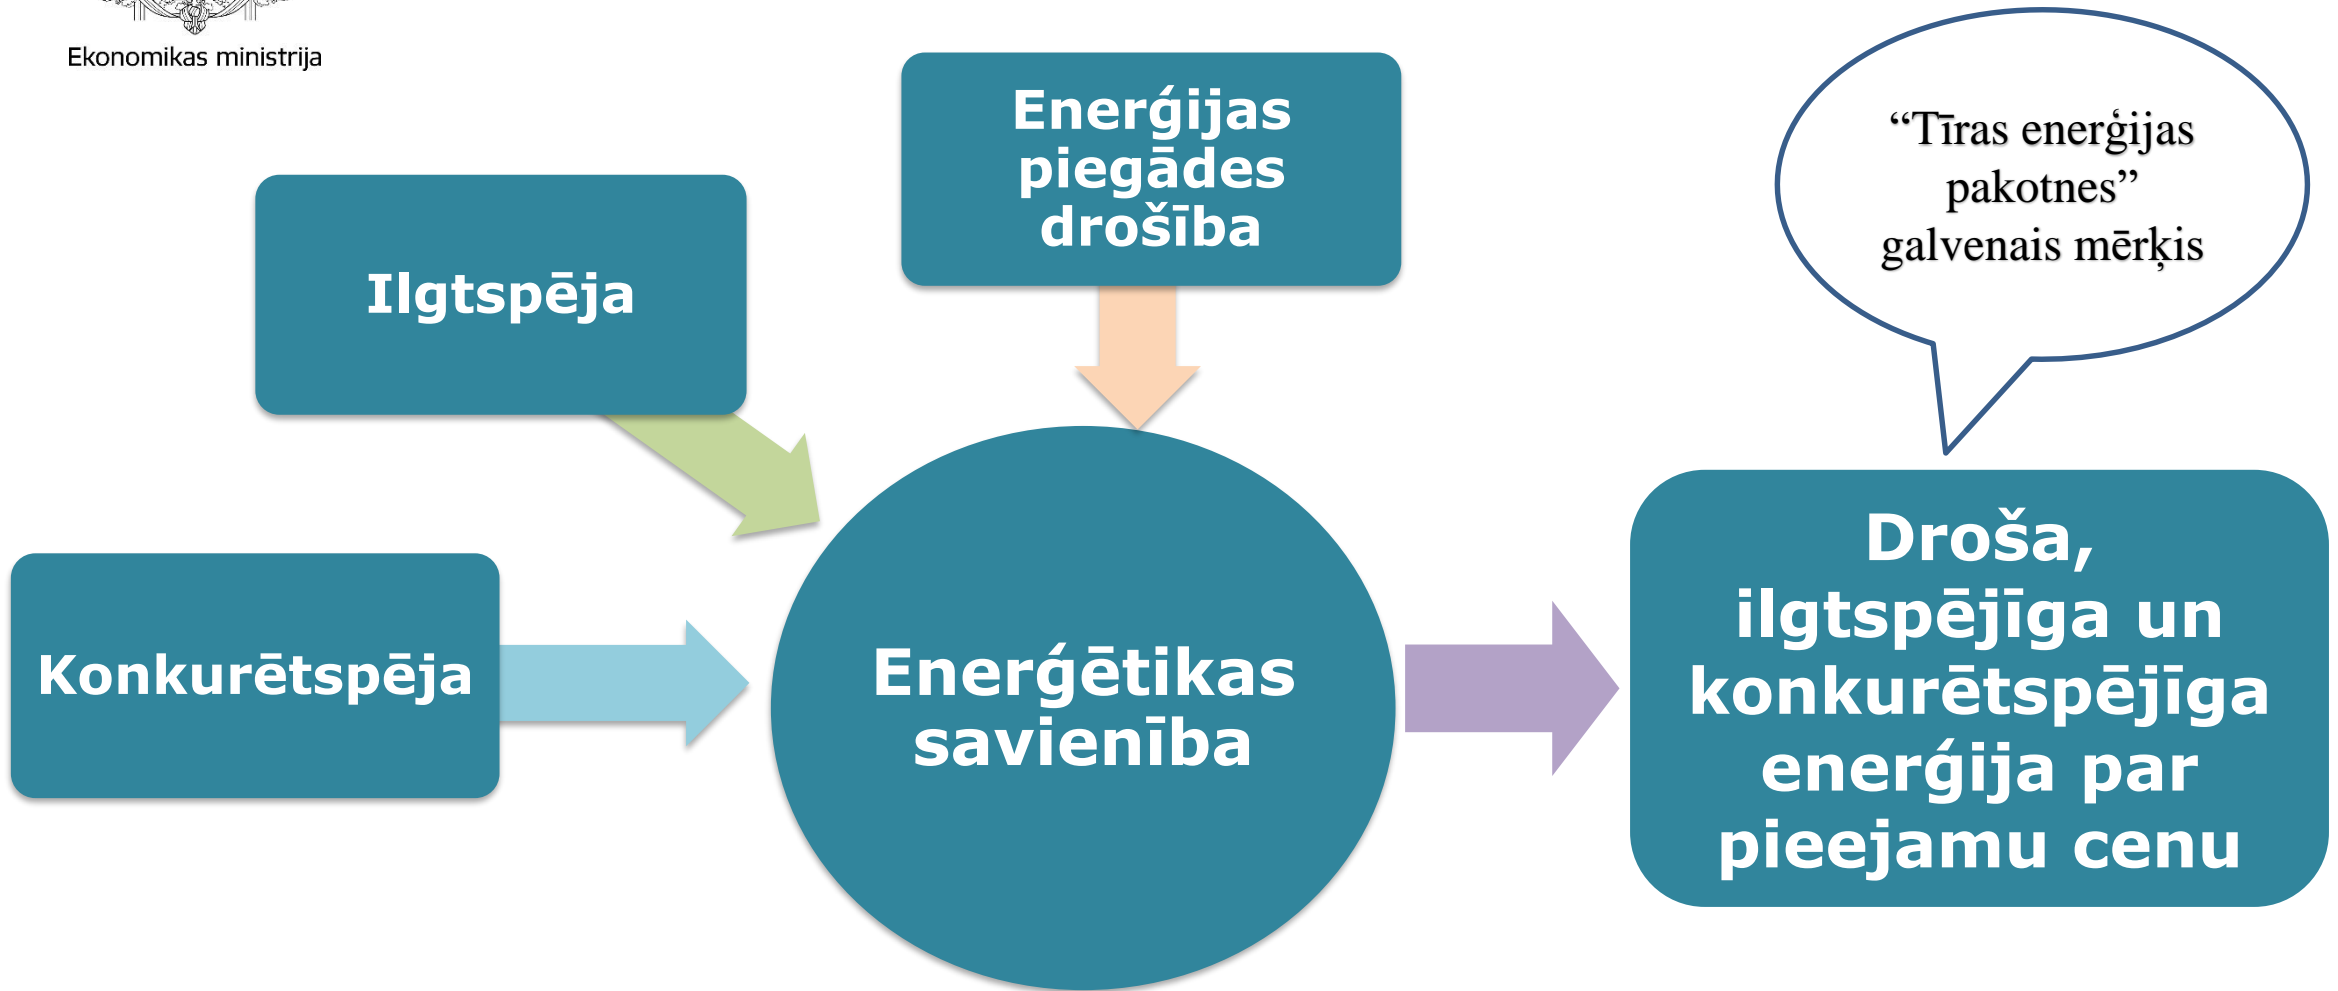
Ekonomikas ministrija

Enerģijas piegādes drošība

“Tīras enerģijas pakotnes” galvenais mērķis

Ilgtspēja

Konkurētspēja

Enerģētikas savienība

Droša, ilgtspējīga un konkurētspējīga enerģija par pieejamu cenu